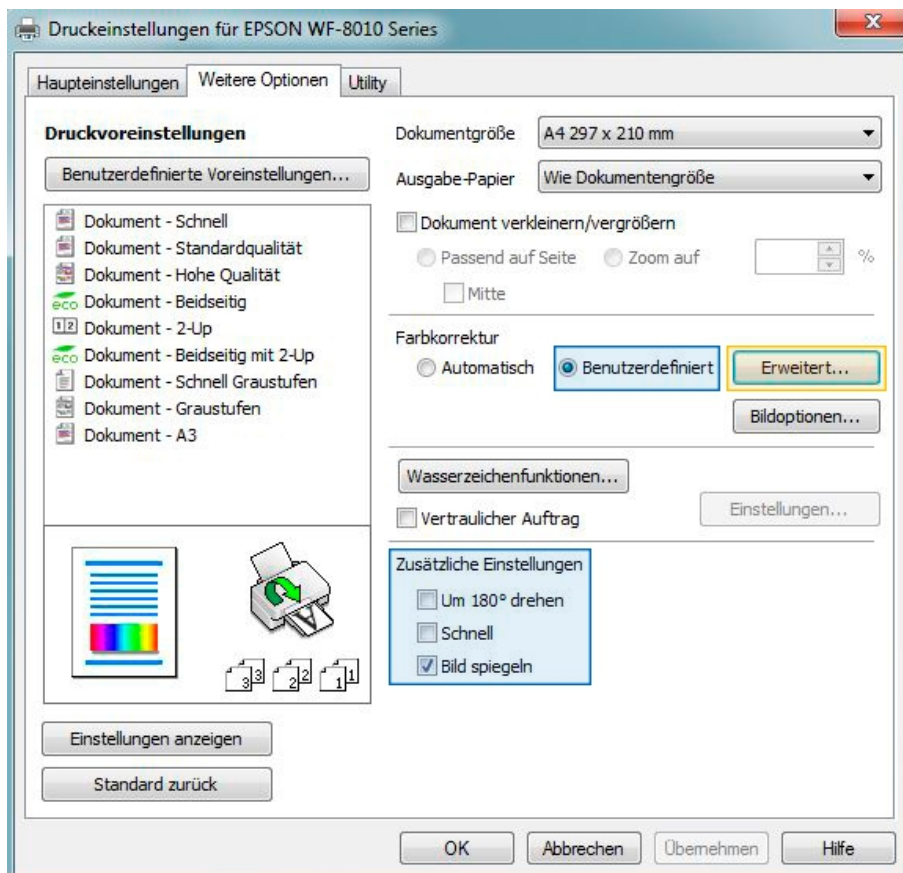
Druckeinstellungen für EPSON WF-8010 Series

Haupteinstellungen | Weitere Optionen | Utility

Druckvoreinstellungen

Benutzerdefinierte Voreinstellungen...

Dokument - Schnell
Dokument - Standardqualität
Dokument - Hohe Qualität
eco Dokument - Beidseitig
1 2 Dokument - 2-Up
eco Dokument - Beidseitig mit 2-Up
Dokument - Schnell Graustufen
Dokument - Graustufen
Dokument - A3

3 3 2 2 1 1

Einstellungen anzeigen

Standard zurück

Dokumentgröße A4 297 x 210 mm

Ausgabe-Papier Wie Dokumentengröße

Dokument verkleinern/vergrößern

Passend auf Seite Zoom auf %

Mitte

Farbkorrektur

Automatisch Benutzerdefiniert Erweitert...

Bildoptionen...

Wasserzeichenfunktionen...

Einstellungen...

Vertraulicher Auftrag

Zusätzliche Einstellungen

Um 180° drehen

Schnell

Bild spiegeln

OK Abbrechen Übernehmen Hilfe